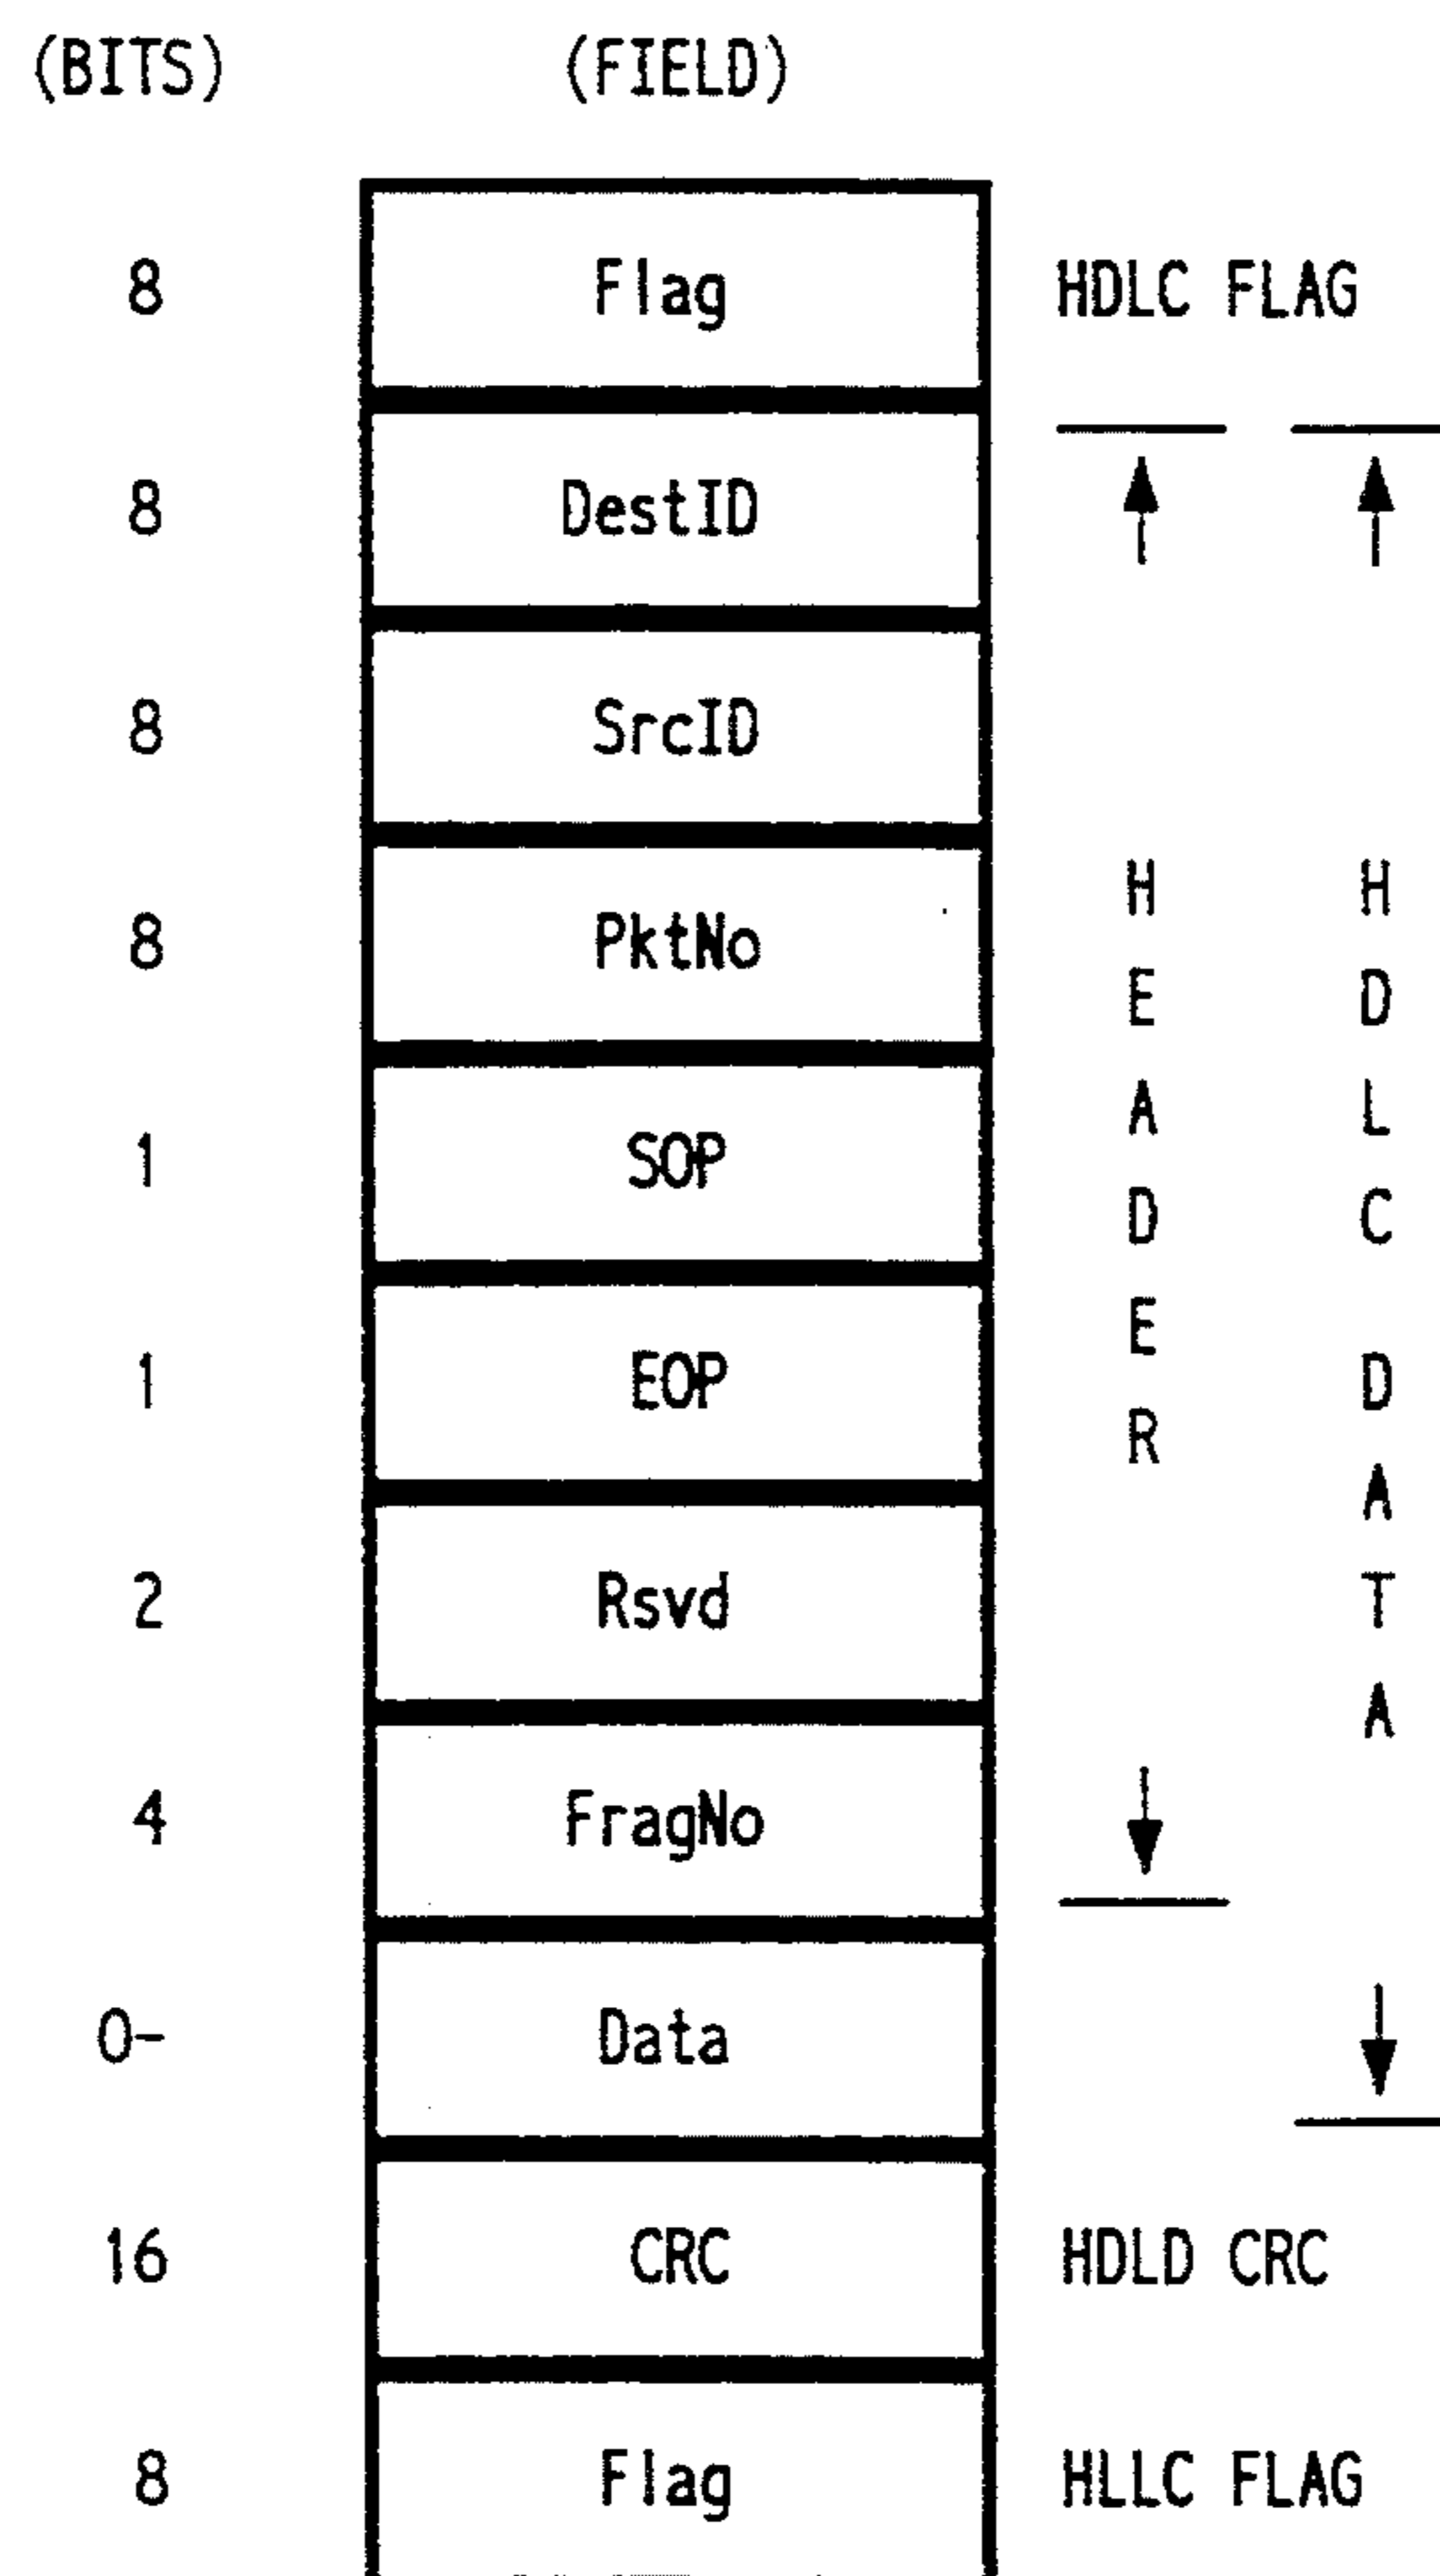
(BITS) (FIELD)

| (BITS) | (FIELD) | |
|---|---|---|
| 8 | Flag | HDLC FLAG |
| 8 | DestID | |
| 8 | SrcID | |
| 8 | PktNo | |
| 1 | SOP | |
| 1 | EOP | |
| 2 | Rsvd | |
| 4 | FragNo | |
| 0- | Data | |
| 16 | CRC | HDLD CRC |
| 8 | Flag | HLLC FLAG |

HEADER

HDLC DATA